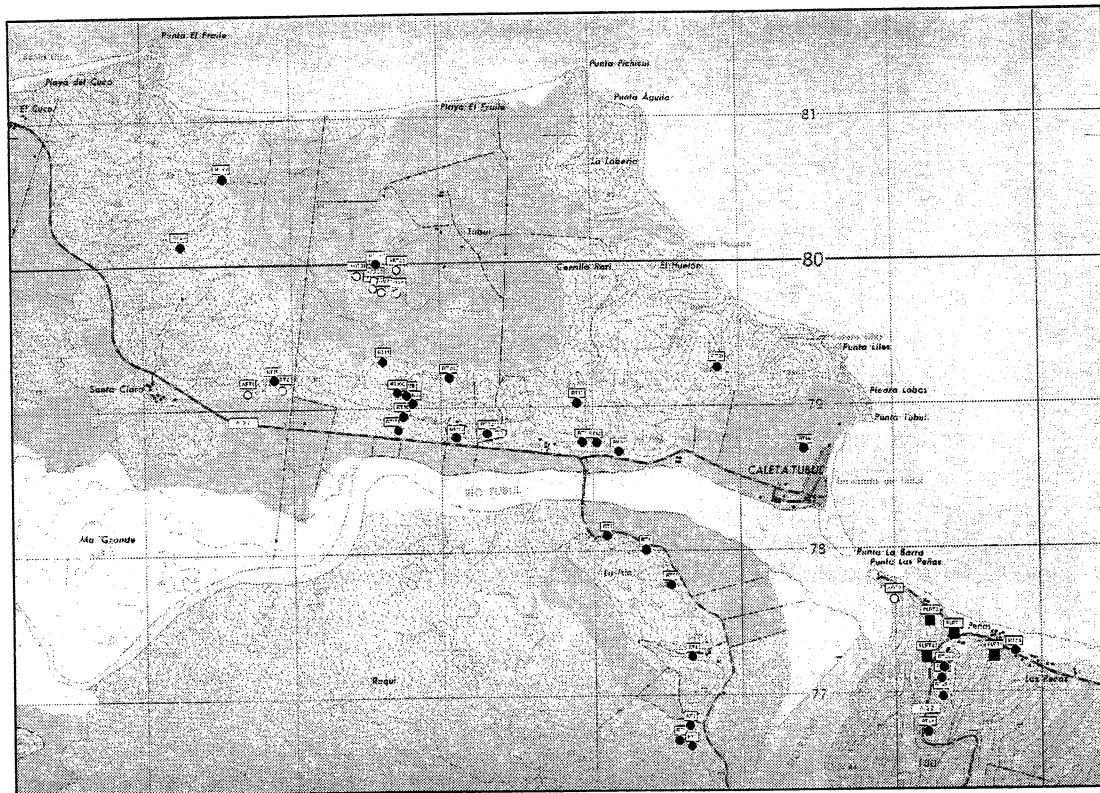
Punta El Fraile
Playa del Cuco
El Cuco
Punta Pichicui
Punta Aguila
Playa El Fraile
81
La Lobería
Tubul
80
Cerrillo Ñari
El Huelón
Punta Liles
Piedra Lobos
79
Punta Tubul
Santa Clara
CALETA TUBUL
RIO TUBUL
Ma. Grande
78
Punta La Barra
Punta Las Peñas
Peñas
77
Los Pecas
Raqui
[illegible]